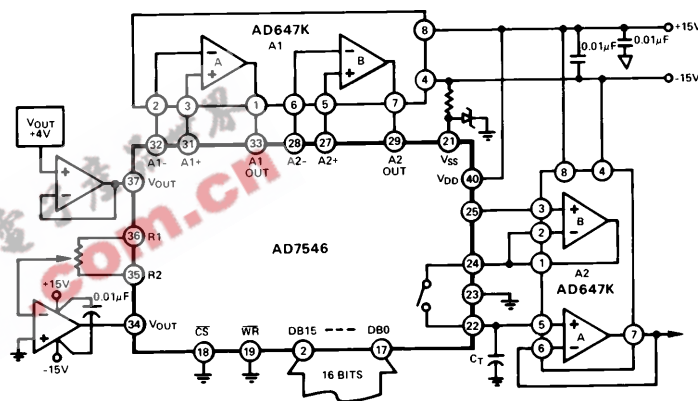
AD647K
A1
A
B
8
+15V
0.01μF
0.01μF
4
-15V
2
3
1
6
5
7
VOUT
+4V
32
31
33
28
27
29
21
A1-
A1+
A1 OUT
A2-
A2+
A2 OUT
VSS
37
VOUT
VDD
40
8
4
25
3
B
2
36
R1
AD7546
24
1
A2
35
R2
23
AD647K
+15V
0.01μF
34
VOUT
$\overline{CS}$
$\overline{WR}$
DB15
DB0
22
5
A
7
-15V
18
19
2
17
CT
6
16 BITS
com.cn